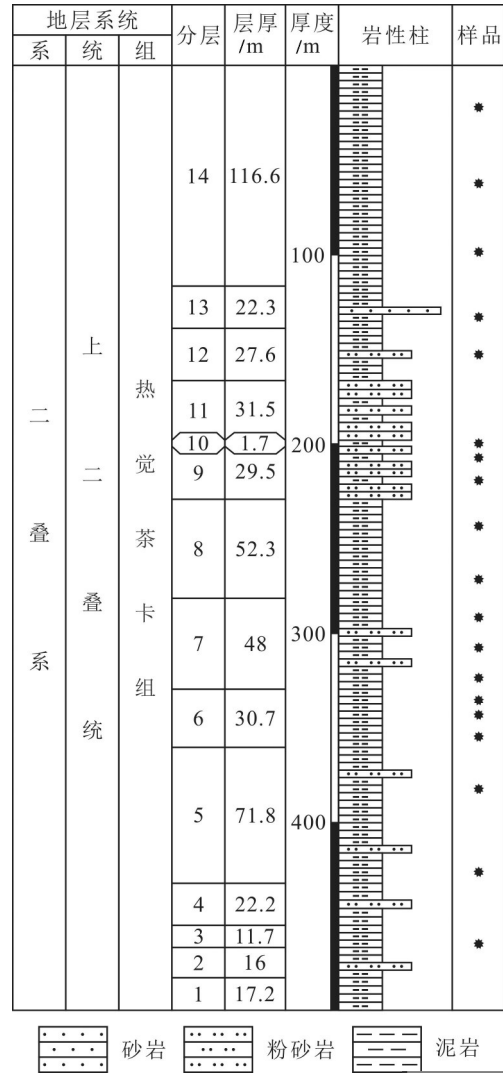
| 地层系统 | | | 分层 | 层厚 /m | 厚度 /m | 岩性柱 | 样品 |
|---|---|---|---|---|---|---|---|
| 系 | 统 | 组 | | | | | |
| 二叠系 | 上二叠统 | 热觉茶卡组 | 14 | 116.6 | 100 | | |
| | | | 13 | 22.3 | | | |
| | | | 12 | 27.6 | | | |
| | | | 11 | 31.5 | | | |
| | | | 10 | 1.7 | 200 | | |
| | | | 9 | 29.5 | | | |
| | | | 8 | 52.3 | | | |
| | | | 7 | 48 | 300 | | |
| | | | 6 | 30.7 | | | |
| | | | 5 | 71.8 | 400 | | |
| | | | 4 | 22.2 | | | |
| | | | 3 | 11.7 | | | |
| | | | 2 | 16 | | | |
| | | | 1 | 17.2 | | | |

砂岩 粉砂岩 泥岩